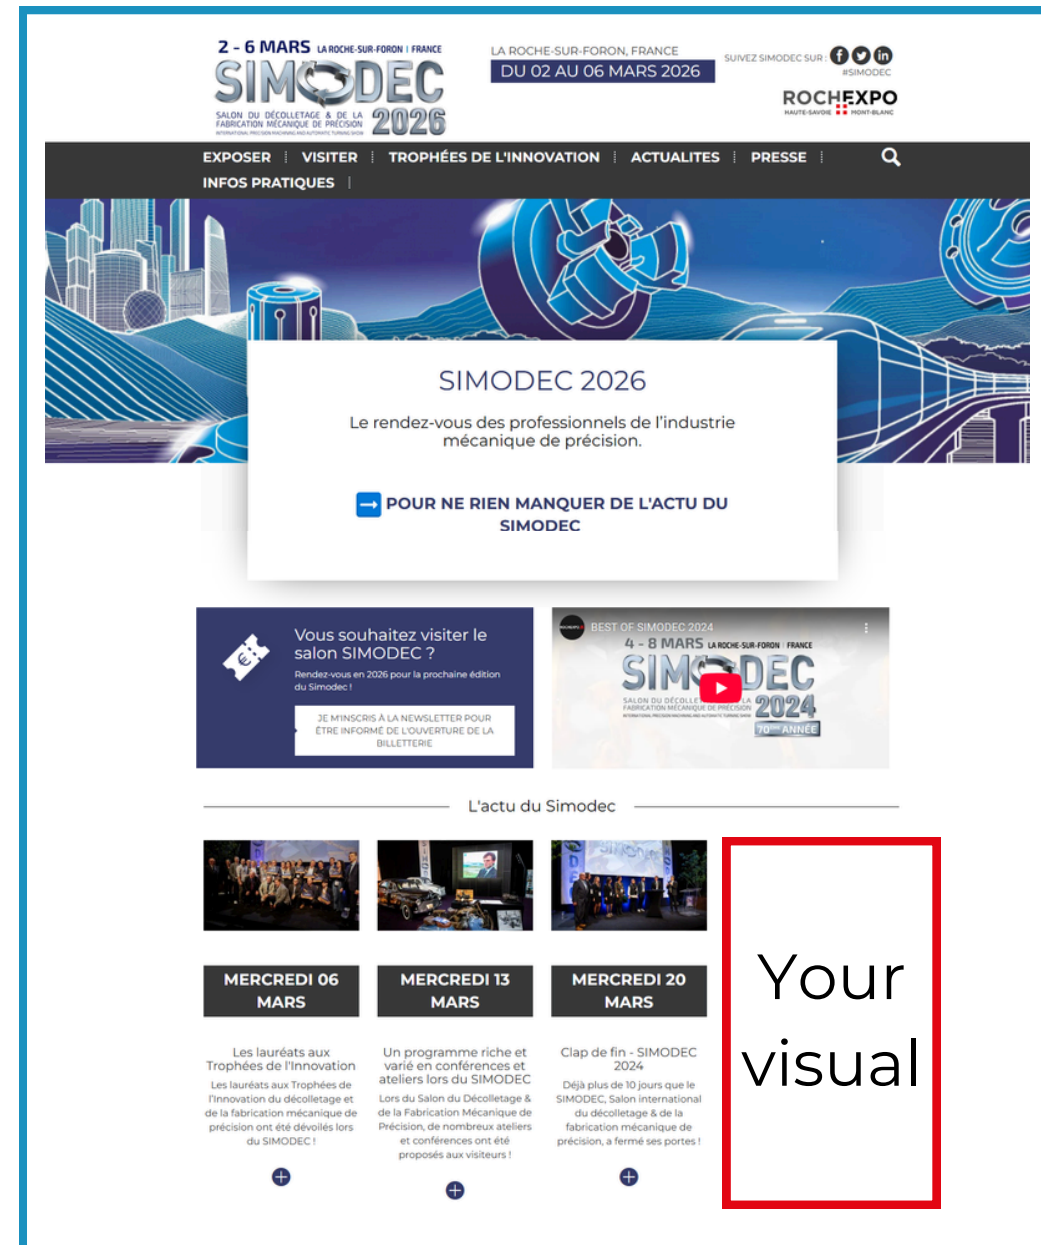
2 - 6 MARS LA ROCHE-SUR-FORON | FRANCE
SIMODEC 2026
SALON DU DÉCOLLETAGE & DE LA FABRICATION MÉCANIQUE DE PRÉCISION
INTERNATIONAL PRECISION MACHINING AND AUTOMATIC TURNING SHOW

LA ROCHE-SUR-FORON, FRANCE
DU 02 AU 06 MARS 2026

SUIVEZ SIMODEC SUR :
#SIMODEC

ROCHEXPO
HAUTE-SAVOIE MONT-BLANC

EXPOSER | VISITER | TROPHÉES DE L'INNOVATION | ACTUALITES | PRESSE |
INFOS PRATIQUES |

SIMODEC 2026

Le rendez-vous des professionnels de l'industrie mécanique de précision.

POUR NE RIEN MANQUER DE L'ACTU DU SIMODEC

Vous souhaitez visiter le salon SIMODEC ?
Rendez-vous en 2026 pour la prochaine édition du Simodec !

JE M'INSCRIS À LA NEWSLETTER POUR ÊTRE INFORMÉ DE L'OUVERTURE DE LA BILLETTERIE

BEST OF SIMODEC 2024
4 - 8 MARS LA ROCHE-SUR-FORON | FRANCE
SIMODEC 2024
SALON DU DÉCOLLETAGE & DE LA FABRICATION MÉCANIQUE DE PRÉCISION
70ème ANNÉE

L'actu du Simodec

MERCREDI 06 MARS
Les lauréats aux Trophées de l'Innovation
Les lauréats aux Trophées de l'Innovation du décolletage et de la fabrication mécanique de précision ont été dévoilés lors du SIMODEC !

MERCREDI 13 MARS
Un programme riche et varié en conférences et ateliers lors du SIMODEC
Lors du Salon du décolletage & de la Fabrication Mécanique de Précision, de nombreux ateliers et conférences ont été proposés aux visiteurs !

MERCREDI 20 MARS
Clap de fin - SIMODEC 2024
Déjà plus de 10 jours que le SIMODEC, Salon international du décolletage & de la fabrication mécanique de précision, a fermé ses portes !

Your visual